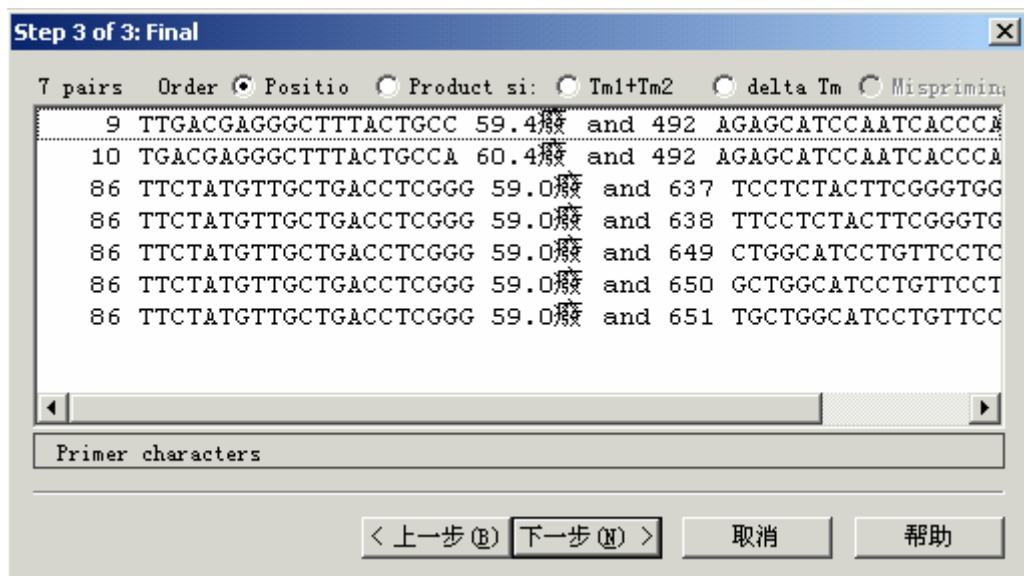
Step 3 of 3: Final

7 pairs Order Positio Product si: Tm1+Tm2 delta Tm Mispriming

9 TTGACGAGGGCTTTACTGCC 59.4癈 and 492 AGAGCATCCAATCACCCA
10 TGACGAGGGCTTTACTGCCA 60.4癈 and 492 AGAGCATCCAATCACCCA
86 TTCTATGTTGCTGACCTCGGG 59.0癈 and 637 TCCTCTACTTCGGGTGG
86 TTCTATGTTGCTGACCTCGGG 59.0癈 and 638 TTCCTCTACTTCGGGTG
86 TTCTATGTTGCTGACCTCGGG 59.0癈 and 649 CTGGCATCCTGTTCCTC
86 TTCTATGTTGCTGACCTCGGG 59.0癈 and 650 GCTGGCATCCTGTTCCT
86 TTCTATGTTGCTGACCTCGGG 59.0癈 and 651 TGCTGGCATCCTGTTCC

Primer characters

< 上一步(B) 下一步(N) > 取消 帮助